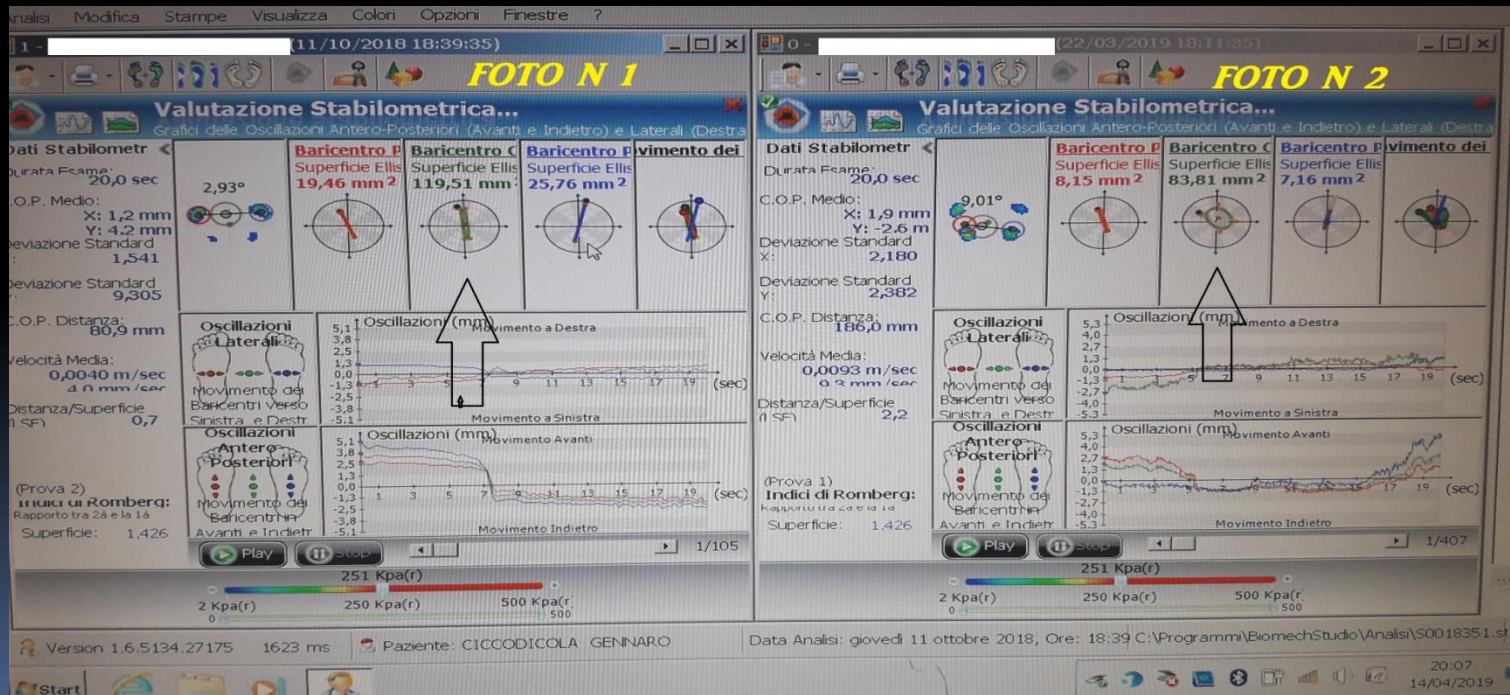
nalisi Modifica Stampe Visualizza Colori Opzioni Finestre ?

1 - (11/10/2018 18:39:35)

FOTO N 1

Valutazione Stabilometrica...
Grafici delle Oscillazioni Antero-Posteriori (Avanti e Indietro) e Laterali (Destra

Dati Stabilometr
Durata Esame: 20,0 sec
C.O.P. Medio:
X: 1,2 mm
Y: 4.2 mm
Deviazione Standard
: 1,541
Deviazione Standard
: 9,305
C.O.P. Distanza: 80,9 mm
Velocità Media:
0,0040 m/sec
4,0 mm/sec
Distanza/Superficie
(SF) 0,7

2,93°

| Baricentro P | Baricentro C | Baricentro P | vimento dei |
|---|---|---|---|
| Superficie Ellis | Superficie Ellis | Superficie Ellis | |
| 19,46 mm$^2$ | 119,51 mm | 25,76 mm$^2$ | |

Oscillazioni Laterali
Movimento dei Baricentri verso Sinistra e Destr

Oscillazioni (mm) Movimento a Destra
5,1 3,8 2,5 1,3 0,0 -1,3 -2,5 -3,8 -5,1
1 3 9 11 13 15 17 19 (sec)
Movimento a Sinistra

Oscillazioni Antero-Posteriori
Movimento dei Baricentri Avanti e Indietr

Oscillazioni (mm) Movimento Avanti
5,1 3,8 2,5 1,3 0,0 -1,3 -2,5 -3,8 -5,1
1 3 5 7 9 11 13 15 17 19 (sec)
Movimento Indietro

(Prova 2)
Indici di Romberg:
Rapporto tra 2a e la 1a
Superficie: 1,426

Play Stop 1/105

251 Kpa(r)
2 Kpa(r) 250 Kpa(r) 500 Kpa(r)

0 - (22/03/2019 18:11:35)

FOTO N 2

Valutazione Stabilometrica...
Grafici delle Oscillazioni Antero-Posteriori (Avanti e Indietro) e Laterali (Destra

Dati Stabilometr
Durata Esame: 20,0 sec
C.O.P. Medio:
X: 1,9 mm
Y: -2.6 m
Deviazione Standard
X: 2,180
Deviazione Standard
Y: 2,382
C.O.P. Distanza: 186,0 mm
Velocità Media:
0,0093 m/sec
9,3 mm/sec
Distanza/Superficie
(I SF) 2,2

9,01°

| Baricentro P | Baricentro C | Baricentro P | vimento dei |
|---|---|---|---|
| Superficie Ellis | Superficie Ellis | Superficie Ellis | |
| 8,15 mm$^2$ | 83,81 mm$^2$ | 7,16 mm$^2$ | |

Oscillazioni Laterali
Movimento dei Baricentri verso Sinistra e Destr

Oscillazioni (mm) Movimento a Destra
5,3 4,0 2,7 1,3 0,0 -1,3 -2,7 -4,0 -5,3
5 7 9 11 13 15 17 19 (sec)
Movimento a Sinistra

Oscillazioni Antero-Posteriori
Movimento dei Baricentri Avanti e Indietr

Oscillazioni (mm) Movimento Avanti
5,3 4,0 2,7 1,3 0,0 -1,3 -2,7 -4,0 -5,3
17 19 (sec)
Movimento Indietro

(Prova 1)
Indici di Romberg:
Rapporto tra 2a e la 1a
Superficie: 1,426

Play Stop 1/407

251 Kpa(r)
2 Kpa(r) 250 Kpa(r) 500 Kpa(r)

Version 1.6.5134.27175 1623 ms Paziente: CICCODICOLA GENNARO

Data Analisi: giovedì 11 ottobre 2018, Ore: 18:39 C:\Programmi\BiomechStudio\Analisi\S0018351.st

Start

20:07
14/04/2019